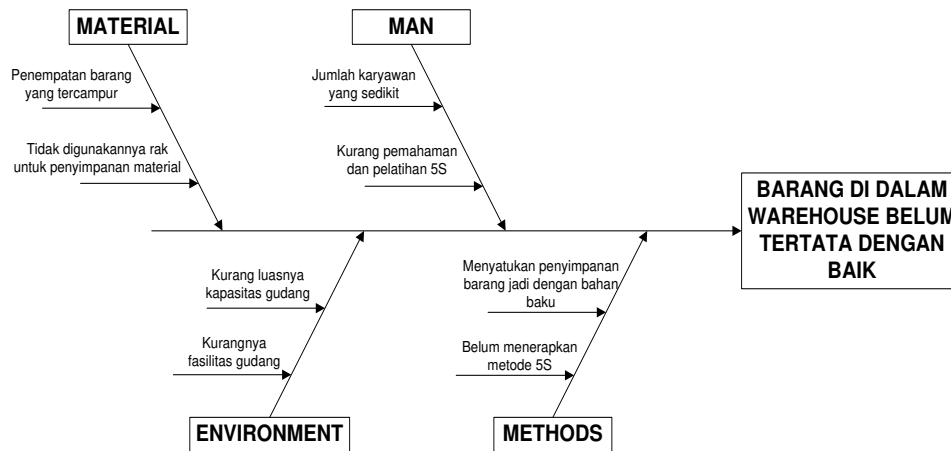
MATERIAL

Penempatan barang yang tercampur

Tidak digunakannya rak untuk penyimpanan material

MAN

Jumlah karyawan yang sedikit

Kurang pemahaman dan pelatihan 5S

BARANG DI DALAM WAREHOUSE BELUM TERTATA DENGAN BAIK

Kurang luasnya kapasitas gudang

Kurangnya fasilitas gudang

ENVIRONMENT

Menyatukan penyimpanan barang jadi dengan bahan baku

Belum menerapkan metode 5S

METHODS